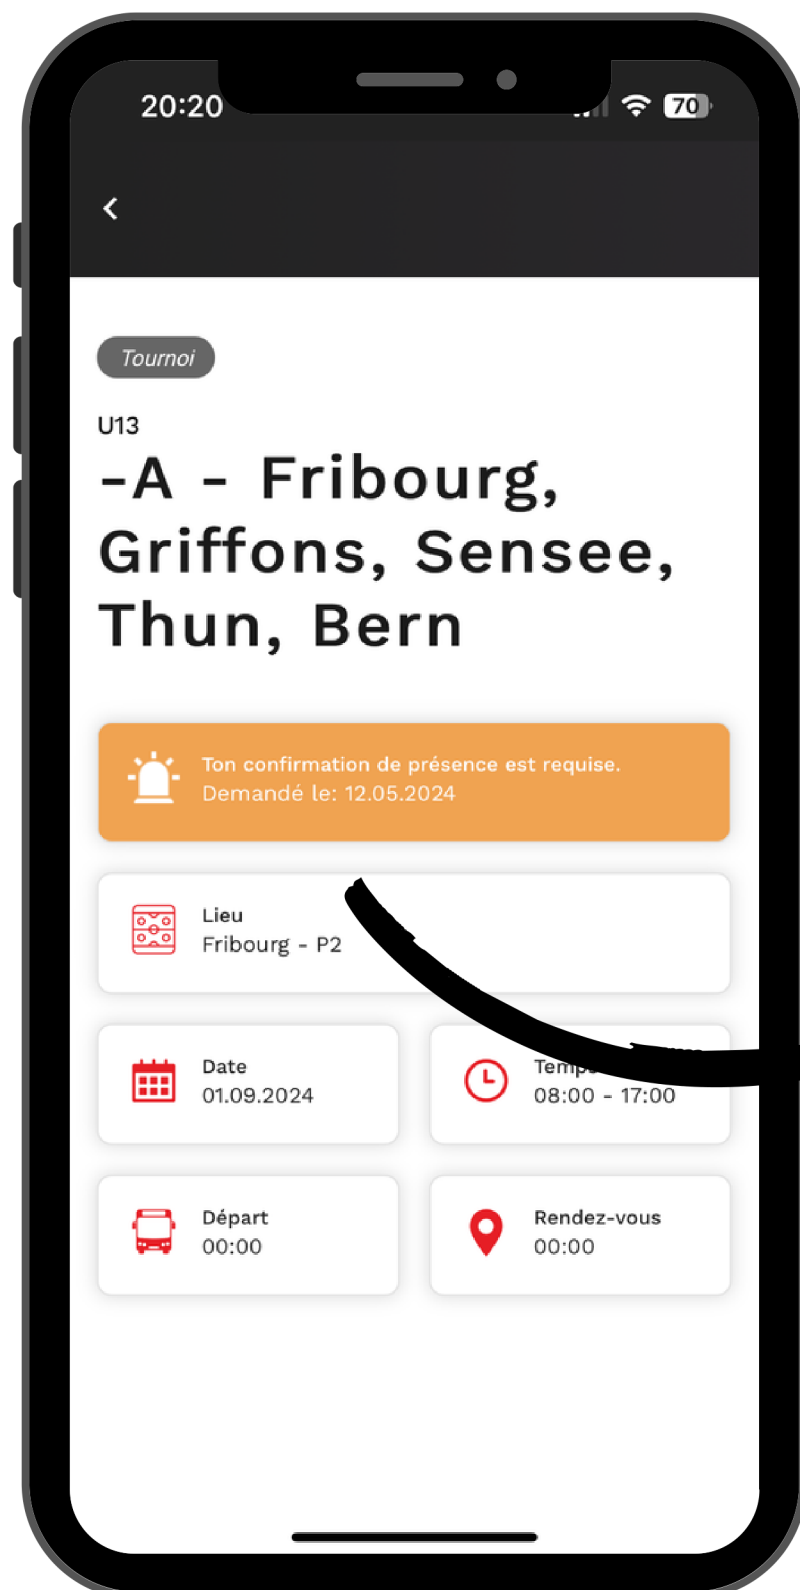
20:20

70

<

Tournoi

U13

-A - Fribourg, Griffons, Sensee, Thun, Bern

Ton confirmation de présence est requise.
Demandé le: 12.05.2024

Lieu
Fribourg - P2

Date
01.09.2024

Temp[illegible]
08:00 - 17:00

Départ
00:00

Rendez-vous
00:00